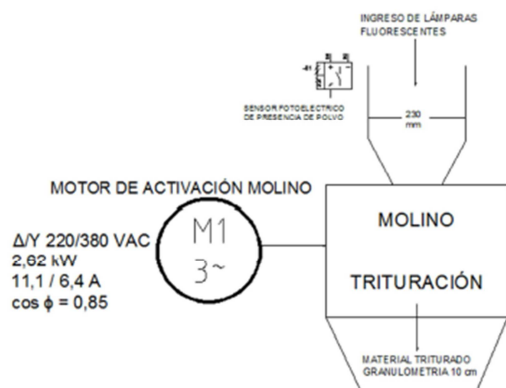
INGRESO DE LÁMPARAS FLUORESCENTES

-B1

SENSOR FOTOELECTRICO DE PRESENCIA DE POLVO

230 mm

MOTOR DE ACTIVACIÓN MOLINO

M1
3~

Δ/Y 220/380 VAC
2,62 kW
11,1 / 6,4 A
cos ϕ = 0,85

MOLINO

TRITURACIÓN

MATERIAL TRITURADO GRANULOMETRIA 10 cm